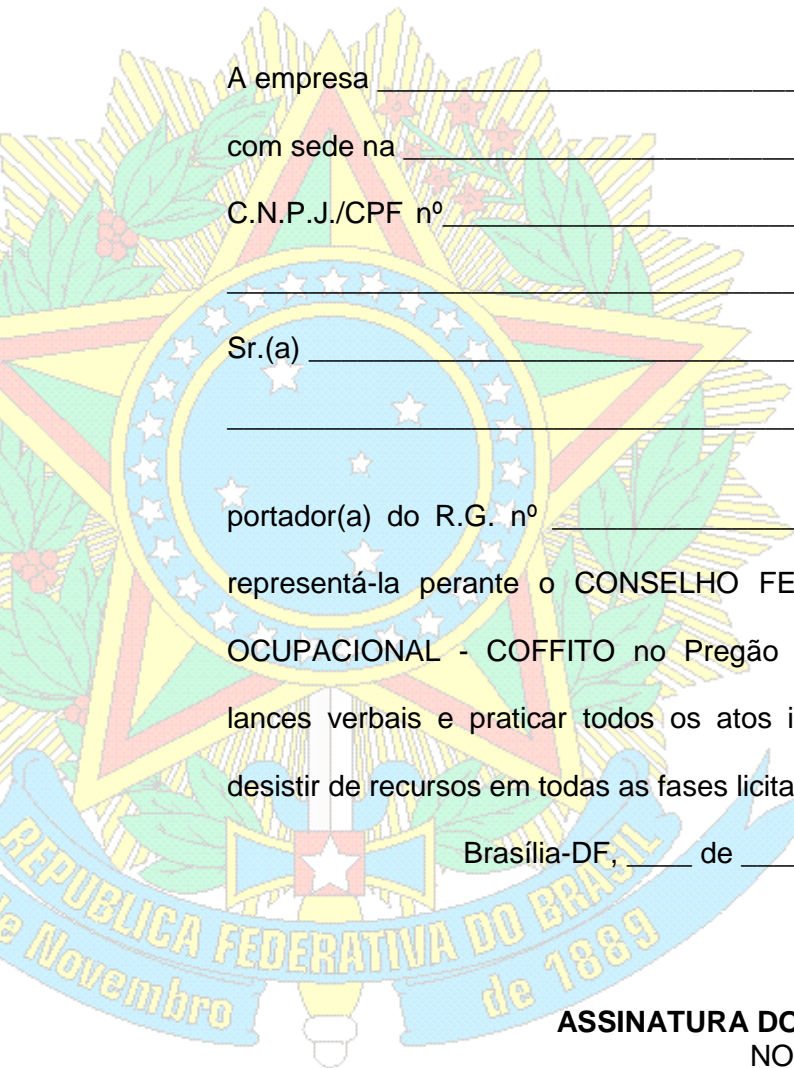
A empresa ______________________

com sede na ______________________

C.N.P.J./CPF nº ______________________

______________________

Sr.(a) ______________________

______________________

portador(a) do R.G. nº ______________

representá-la perante o CONSELHO FE

OCUPACIONAL - COFFITO no Pregão

lances verbais e praticar todos os atos i

desistir de recursos em todas as fases licita

Brasília-DF, ____ de ____

REPUBLICA FEDERATIVA DO BRASIL

de Novembro de 1889

ASSINATURA DO

NO